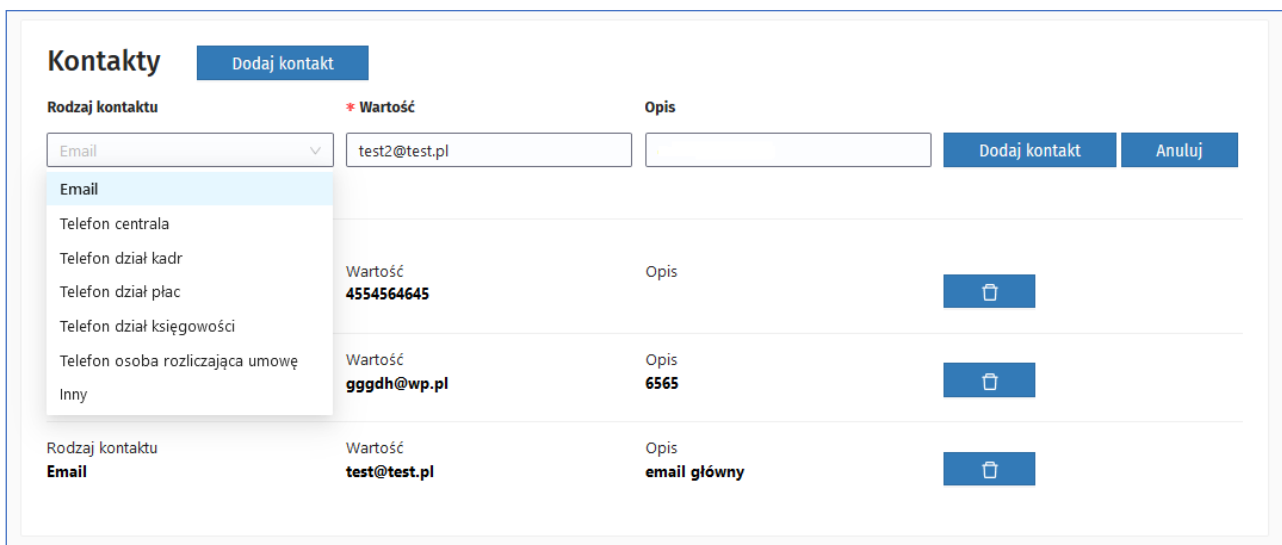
Kontakty

Dodaj kontakt

Rodzaj kontaktu

* Wartość

Opis

Email

test2@test.pl

Dodaj kontakt

Anuluj

Email

Telefon centrala

Telefon dział kadr

Telefon dział płac

Telefon dział księgowości

Telefon osoba rozliczająca umowę

Inny

Wartość
4554564645

Opis

Wartość
gggdh@wp.pl

Opis
6565

Rodzaj kontaktu
Email

Wartość
test@test.pl

Opis
email główny